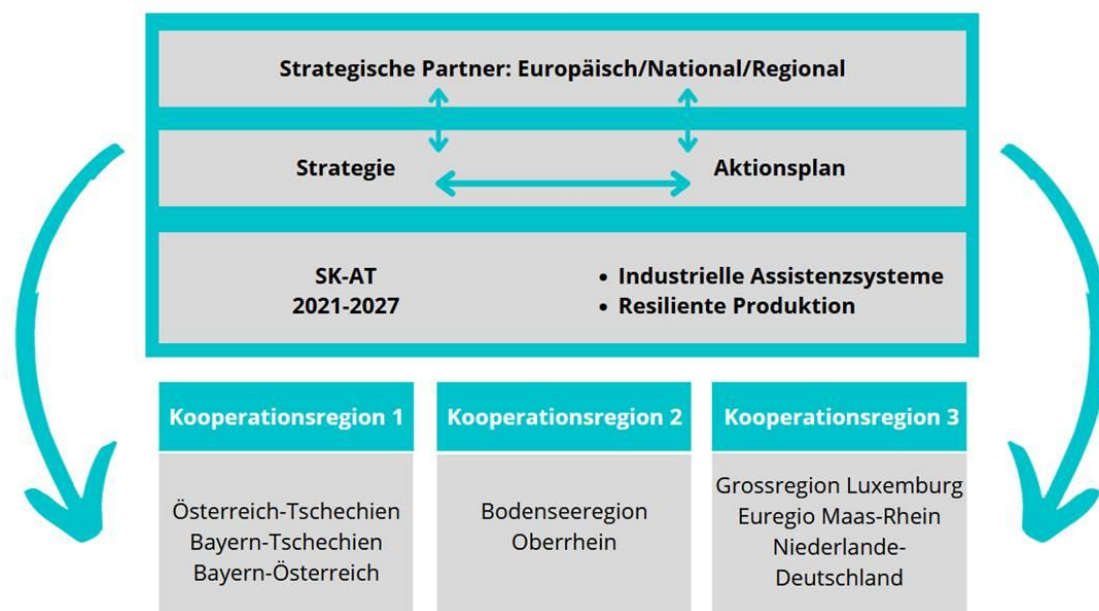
Strategische Partner: Europäisch/National/Regional

Strategie

Aktionsplan

SK-AT
2021-2027

• Industrielle Assistenzsysteme
• Resiliente Produktion

Kooperationsregion 1

Österreich-Tschechien
Bayern-Tschechien
Bayern-Österreich

Kooperationsregion 2

Bodenseeregion
Oberrhein

Kooperationsregion 3

Grossregion Luxemburg
Euregio Maas-Rhein
Niederlande-Deutschland